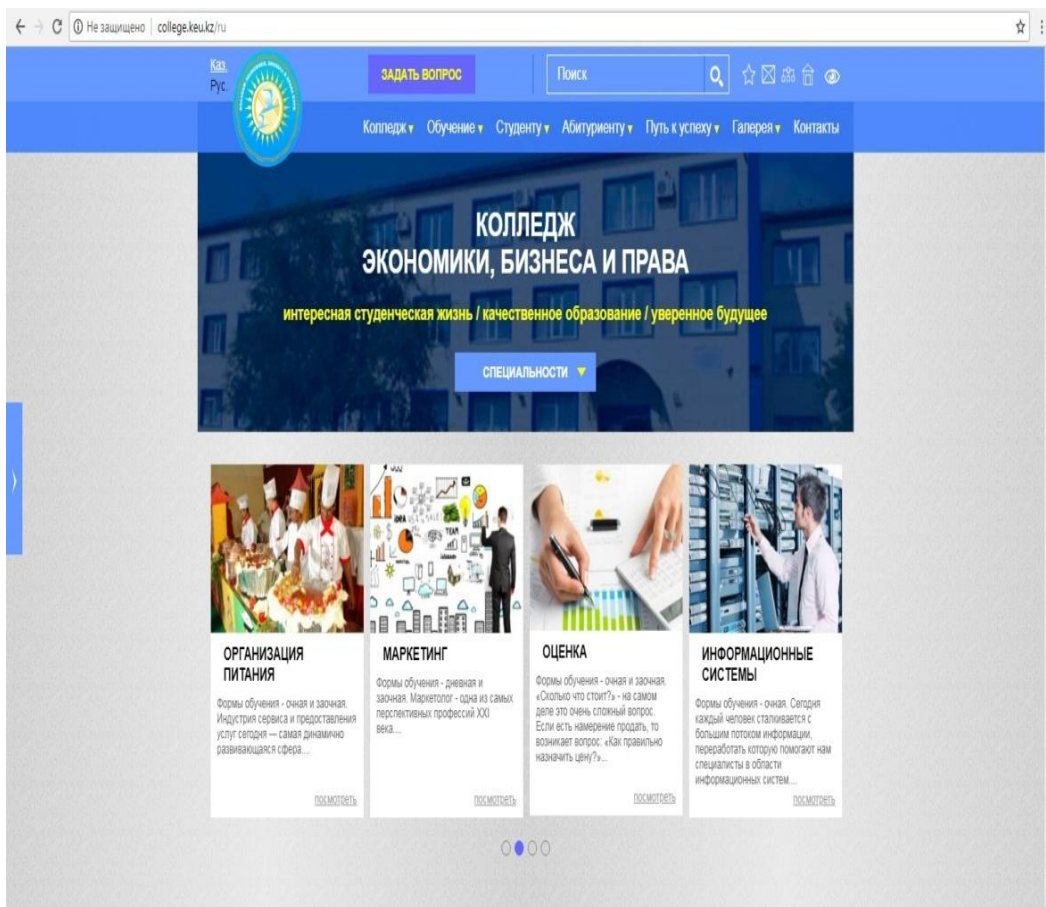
Не защищено | college.keu.kz/ru

Каз.
Рус.

ЗАДАТЬ ВОПРОС

Поиск

Колледж ▾ Обучение ▾ Студенту ▾ Абитуриенту ▾ Путь к успеху ▾ Галерея ▾ Контакты

КОЛЛЕДЖ
ЭКОНОМИКИ, БИЗНЕСА И ПРАВА

интересная студенческая жизнь / качественное образование / уверенное будущее

СПЕЦИАЛЬНОСТИ ▾

ОРГАНИЗАЦИЯ ПИТАНИЯ

Формы обучения - очная и заочная. Индустрия сервиса и предоставления услуг сегодня — самая динамично развивающаяся сфера...

посмотреть

МАРКЕТИНГ

Формы обучения - дневная и заочная. Маркетолог - одна из самых перспективных профессий XXI века...

посмотреть

ОЦЕНКА

Формы обучения - очная и заочная. «Сколько что стоит?» - на самом деле это очень сложный вопрос. Если есть намерение продать, то возникает вопрос: «Как правильно назначить цену?»...

посмотреть

ИНФОРМАЦИОННЫЕ СИСТЕМЫ

Формы обучения - очная. Сегодня каждый человек сталкивается с большим потоком информации, переработать которую помогают нам специалисты в области информационных систем...

посмотреть